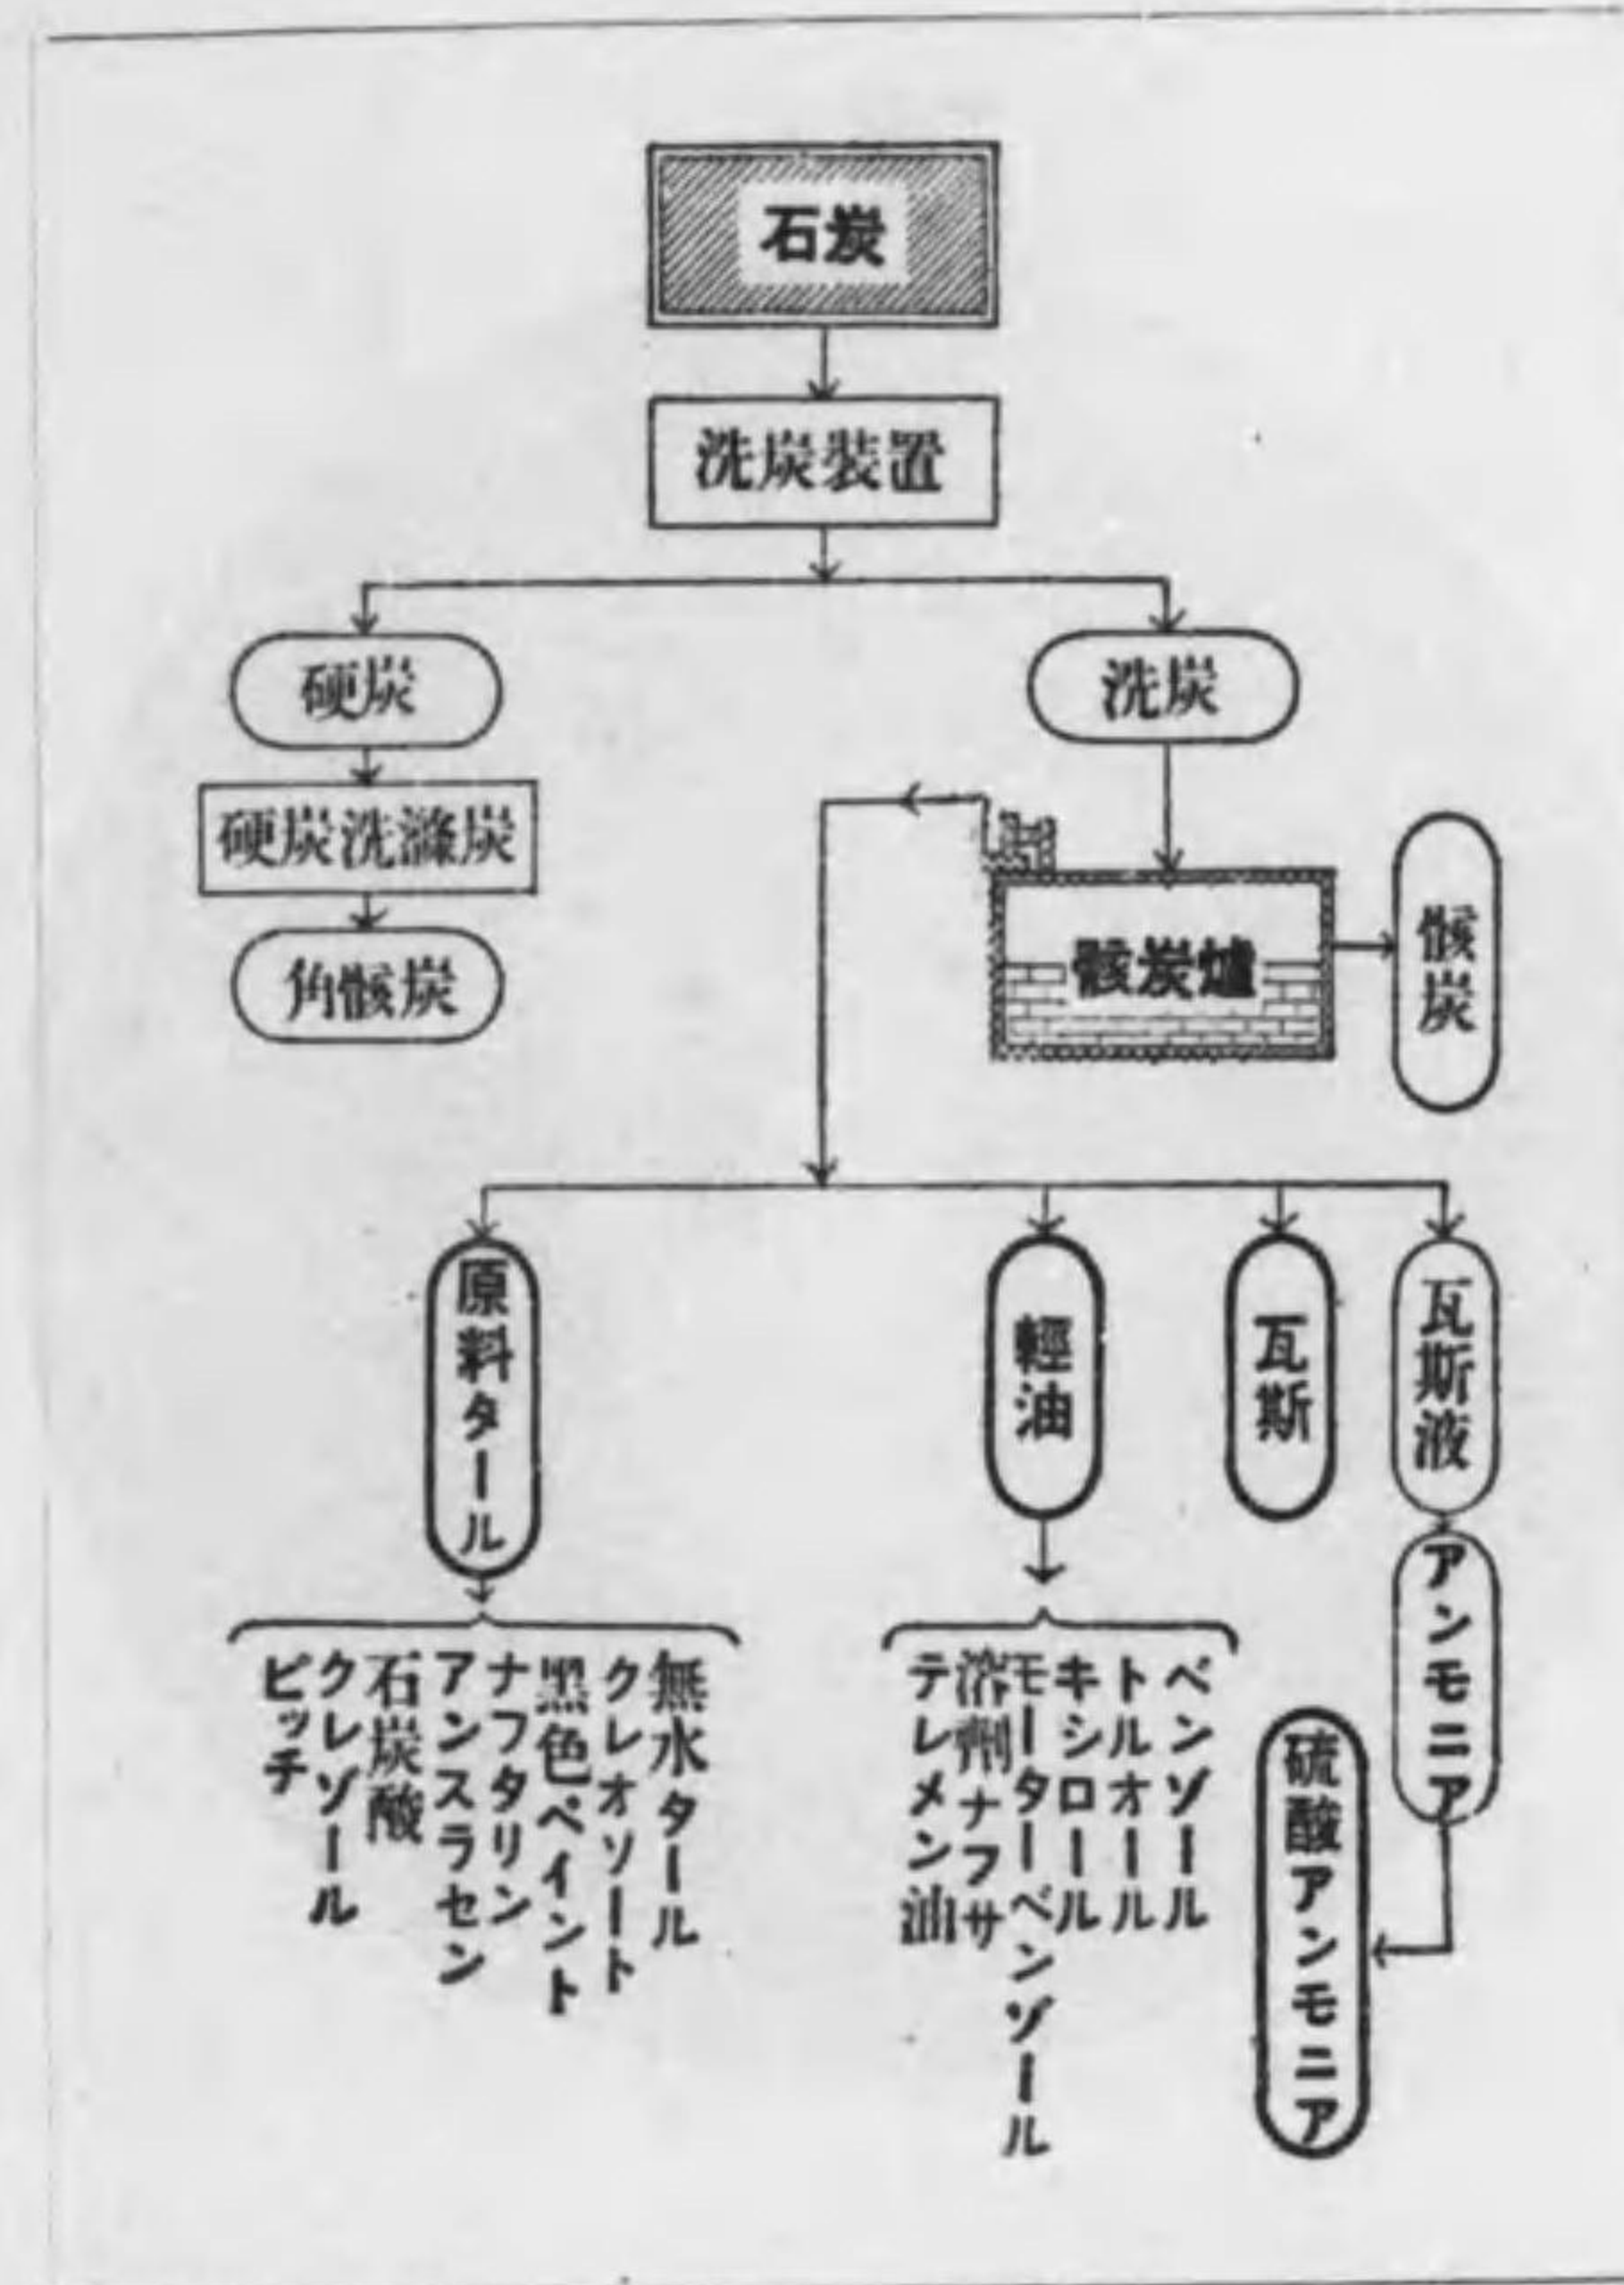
石炭

洗炭裝置

硬炭

硬炭洗滌炭

角骸炭

洗炭

骸炭爐

骸炭

原料タール

無水タール
クレオソート
黑色ペイント
ナフタリン
アンスラセン
石炭酸
クレゾール
ピッチ

輕油

ベンゾール
トルオール
キシロール
モーターベンゾール
溶劑ナフサ
テレメン油

瓦斯

瓦斯液

アンモニア

硫酸アンモニア